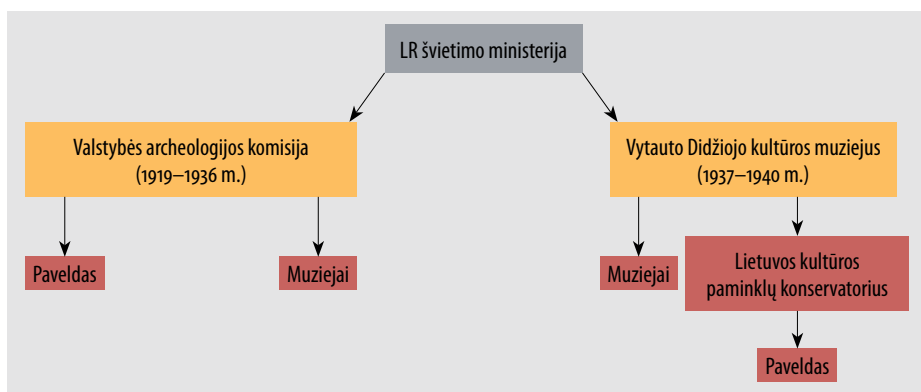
LR švietimo ministerija

Valstybės archeologijos komisija (1919–1936 m.)

Paveldas

Muziejai

Vytauto Didžiojo kultūros muziejus (1937–1940 m.)

Muziejai

Lietuvos kultūros paminklų konservatorius

Paveldas